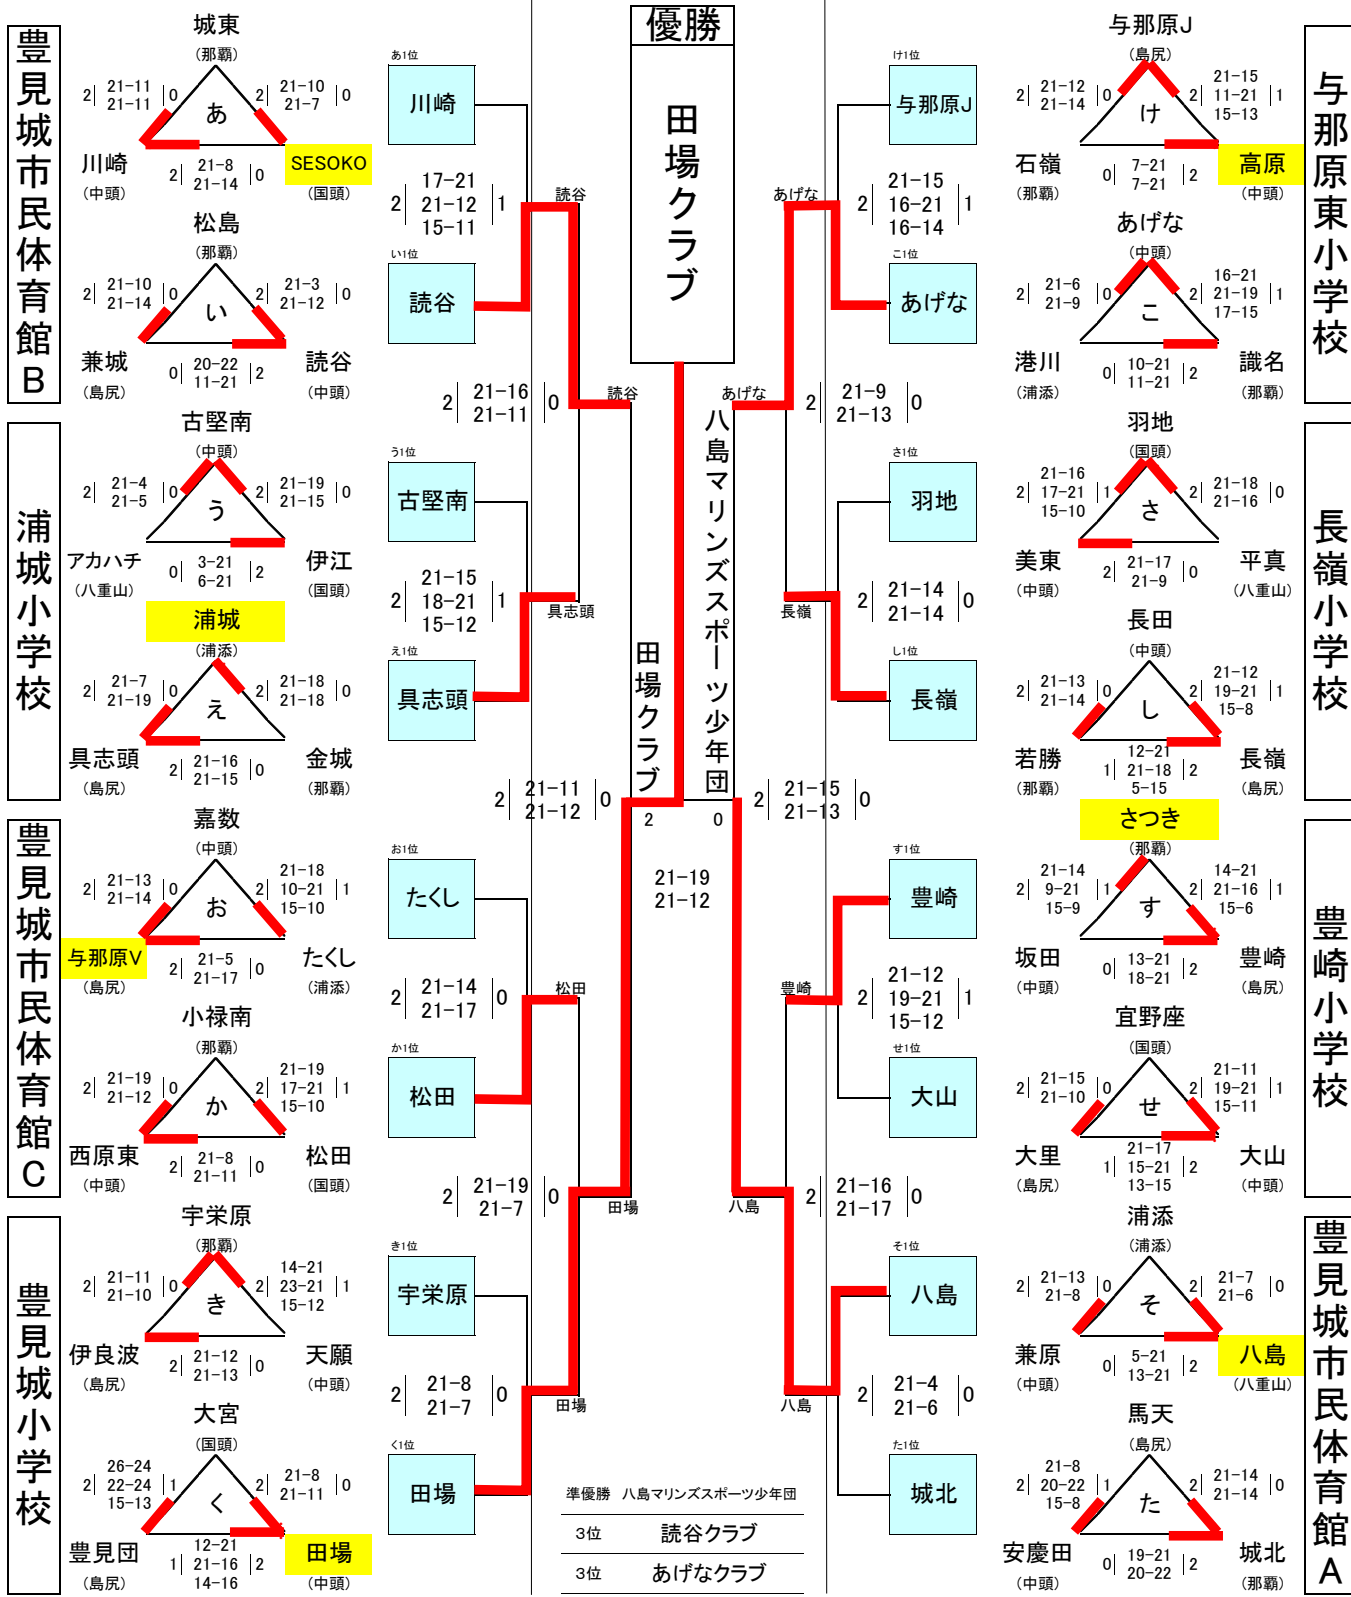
豊見城市民体育館B

城東
(那覇)
2 21-11 21-11 0
あ
2 21-10 21-7 0
川崎
(中頭)
2 21-8 21-14 0
SESOKO
(国頭)

松島
(那覇)
2 21-10 21-14 0
い
2 21-3 21-12 0
兼城
(島尻)
0 20-22 11-21 2
読谷
(中頭)

浦城小学校

古堅南
(中頭)
2 21-4 21-5 0
う
2 21-19 21-15 0
アカハチ
(八重山)
0 3-21 6-21 2
伊江
(国頭)

浦城
(浦添)
2 21-7 21-19 0
え
2 21-18 21-18 0
具志頭
(島尻)
2 21-16 21-15 0
金城
(那覇)

豊見城市民体育館C

嘉数
(中頭)
2 21-13 21-14 0
お
2 21-18 10-21 15-10 1
与那原V
(島尻)
2 21-5 21-17 0
たくし
(浦添)

小禄南
(那覇)
2 21-19 21-12 0
か
2 21-19 17-21 15-10 1
西原東
(中頭)
2 21-8 21-11 0
松田
(国頭)

豊見城小学校

宇栄原
(那覇)
2 21-11 21-10 0
き
2 14-21 23-21 15-12 1
伊良波
(島尻)
2 21-12 21-13 0
天願
(中頭)

大宮
(国頭)
2 26-24 22-24 15-13 1
く
2 21-8 21-11 0
豊見団
(島尻)
1 12-21 21-16 14-16 2
田場
(中頭)

あ1位 川崎
い1位 読谷
2 17-21 21-12 15-11 1
読谷
2 21-16 21-11 0
読谷
う1位 古堅南
え1位 具志頭
2 21-15 18-21 15-12 1
具志頭
お1位 たくし
か1位 松田
2 21-14 21-17 0
松田
2 21-19 21-7 0
田場
き1位 宇栄原
く1位 田場
2 21-8 21-7 0
田場
2 21-11 21-12 0

優勝
田場クラブ

田場クラブ
八島マリンズスポーツ少年団
2 0
21-19 21-12

準優勝 八島マリンズスポーツ少年団
3位 読谷クラブ
3位 あげなクラブ

け1位 与那原J
こ1位 あげな
あげな
2 21-15 16-21 16-14 1
あげな
2 21-9 21-13 0
さ1位 羽地
し1位 長嶺
長嶺
2 21-14 21-14 0
2 21-15 21-13 0
す1位 豊崎
せ1位 大山
豊崎
2 21-12 19-21 15-12 1
2 21-16 21-17 0
八島
そ1位 八島
た1位 城北
八島
2 21-4 21-6 0

与那原J
(島尻)
2 21-12 21-14 0
け
2 21-15 11-21 15-13 1
石嶺
(那覇)
0 7-21 7-21 2
高原
(中頭)

あげな
(中頭)
2 21-6 21-9 0
こ
2 16-21 21-19 17-15 1
港川
(浦添)
0 10-21 11-21 2
識名
(那覇)

与那原東小学校

羽地
(国頭)
2 21-16 17-21 15-10 1
さ
2 21-18 21-16 0
美東
(中頭)
2 21-17 21-9 0
平真
(八重山)

長田
(中頭)
2 21-13 21-14 0
し
2 21-12 19-21 15-8 1
若勝
(那覇)
1 12-21 21-18 5-15 2
長嶺
(島尻)

長嶺小学校

さつき
(那覇)
2 21-14 9-21 15-9 1
す
2 14-21 21-16 15-6 1
坂田
(中頭)
0 13-21 18-21 2
豊崎
(島尻)

宜野座
(国頭)
2 21-15 21-10 0
せ
2 21-11 19-21 15-11 1
大里
(島尻)
1 21-17 15-21 13-15 2
大山
(中頭)

豊崎小学校

浦添
(浦添)
2 21-13 21-8 0
そ
2 21-7 21-6 0
兼原
(中頭)
0 5-21 13-21 2
八島
(八重山)

馬天
(島尻)
2 21-8 20-22 15-8 1
た
2 21-14 21-14 0
安慶田
(中頭)
0 19-21 20-22 2
城北
(那覇)

豊見城市民体育館A